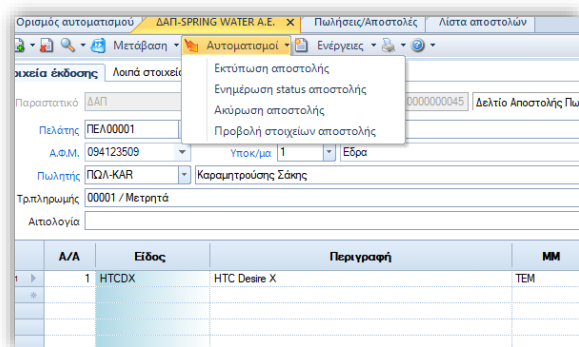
Ορισμός αυτοματισμού | ΔΑΠ-SPRING WATER A.E. ✕ | Πωλήσεις/Αποστολές | Λίστα αποστολών

Μετάβαση ▾ | Αυτοματισμοί ▾ | Ενέργειες ▾

οιχεία έκδοσης | Λοιπά στοιχεία

Εκτύπωση αποστολής
Ενημέρωση status αποστολής
Ακύρωση αποστολής
Προβολή στοιχείων αποστολής

Παραστατικό ΔΑΠ | 0000000045 | Δελτίο Αποστολής Πω

Πελάτης ΠΕΛ00001

Α.Φ.Μ. 094123509 | Υποκ/μα 1 | Έδρα

Πωλητής ΠΩΛ-KAR | Καραμητρούση Σάκης

Τ.Πληρωμής 00001 / Μετρητά

Αιτιολογία

| Α/Α | Είδος | Περιγραφή | ΜΜ |
|---|---|---|---|
| 1 | HTCDX | HTC Desire X | TEM |
| * | | | |